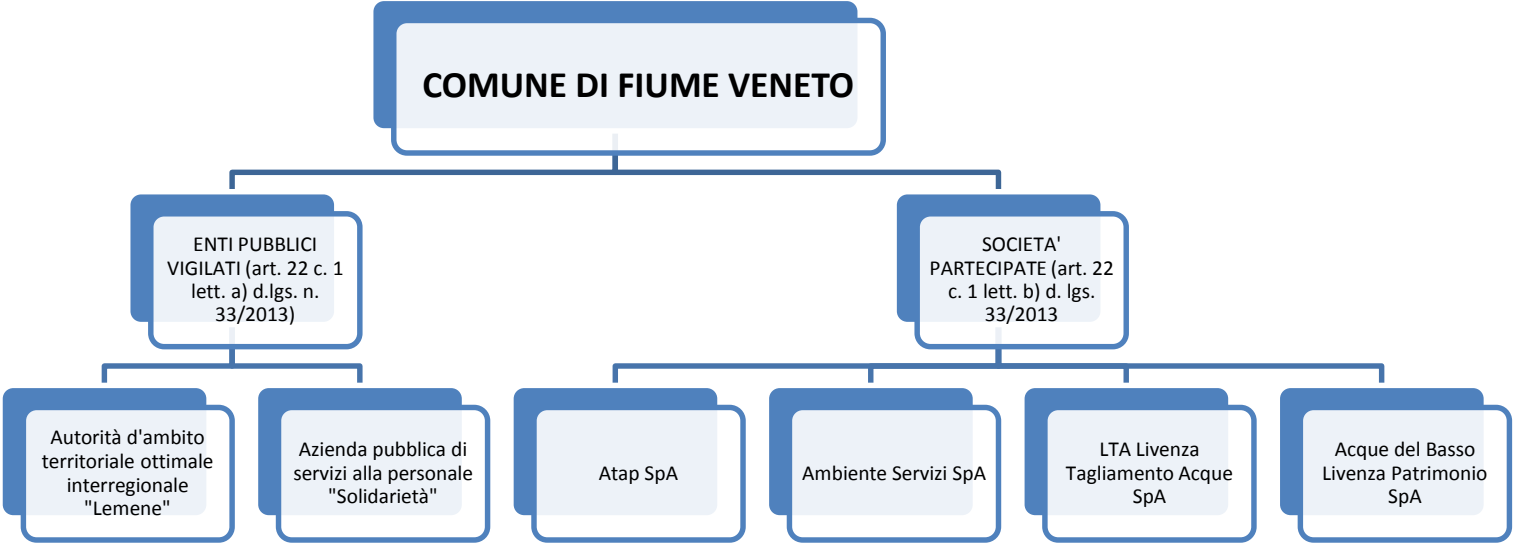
COMUNE DI FIUME VENETO

ENTI PUBBLICI VIGILATI (art. 22 c. 1 lett. a) d.lgs. n. 33/2013)

SOCIETA' PARTECIPATE (art. 22 c. 1 lett. b) d. lgs. 33/2013

Autorità d'ambito territoriale ottimale interregionale "Lemene"

Azienda pubblica di servizi alla personale "Solidarietà"

Atap SpA

Ambiente Servizi SpA

LTA Livenza Tagliamento Acque SpA

Acque del Basso Livenza Patrimonio SpA